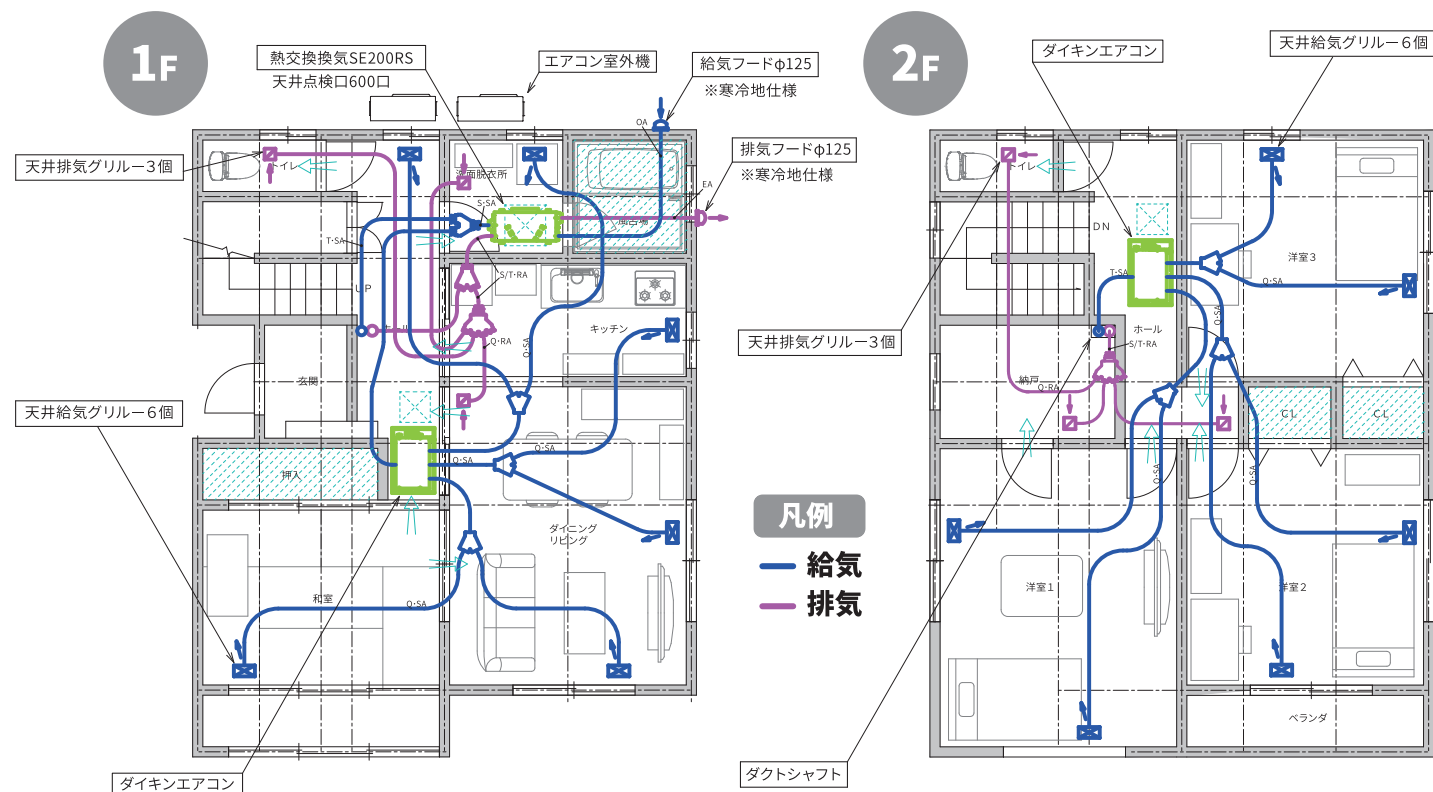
1F

熱交換換気SE200RS
天井点検口600口

エアコン室外機

給気フードφ125
※寒冷地仕様

排気フードφ125
※寒冷地仕様

天井排気グリルー3個

トイレ

洗面脱衣所

浴室

OA

EA

S·SA

T·SA

S/T·RA

UP

Q·RA

キッチン

玄関

Q·SA

押入

ダイニング
リビング

和室

天井給気グリルー6個

ダイキンエアコン

2F

ダイキンエアコン

天井給気グリルー6個

トイレ

DN

T·SA

洋室3

Q·SA

ホール

S/T·RA

天井排気グリルー3個

納戸

Q·RA

CL

CL

洋室1

洋室2

ベランダ

ダクトシャフト

凡例
給気
排気